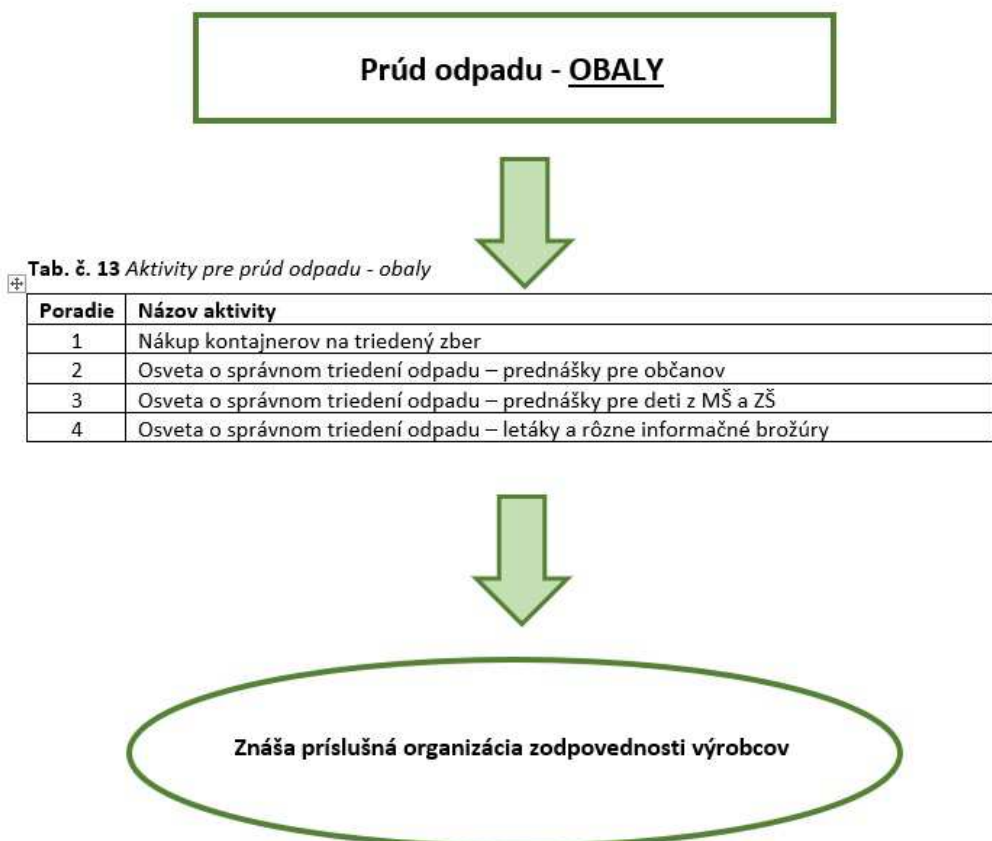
Prúd odpadu - OBALY

Tab. č. 13 Aktivity pre prúd odpadu - obaly

| Poradie | Názov aktivity |
|---|---|
| 1 | Nákup kontajnerov na triedený zber |
| 2 | Osveta o správnom triedení odpadu – prednášky pre občanov |
| 3 | Osveta o správnom triedení odpadu – prednášky pre deti z MŠ a ZŠ |
| 4 | Osveta o správnom triedení odpadu – letáky a rôzne informačné brožúry |

Znáša príslušná organizácia zodpovednosti výrobcov